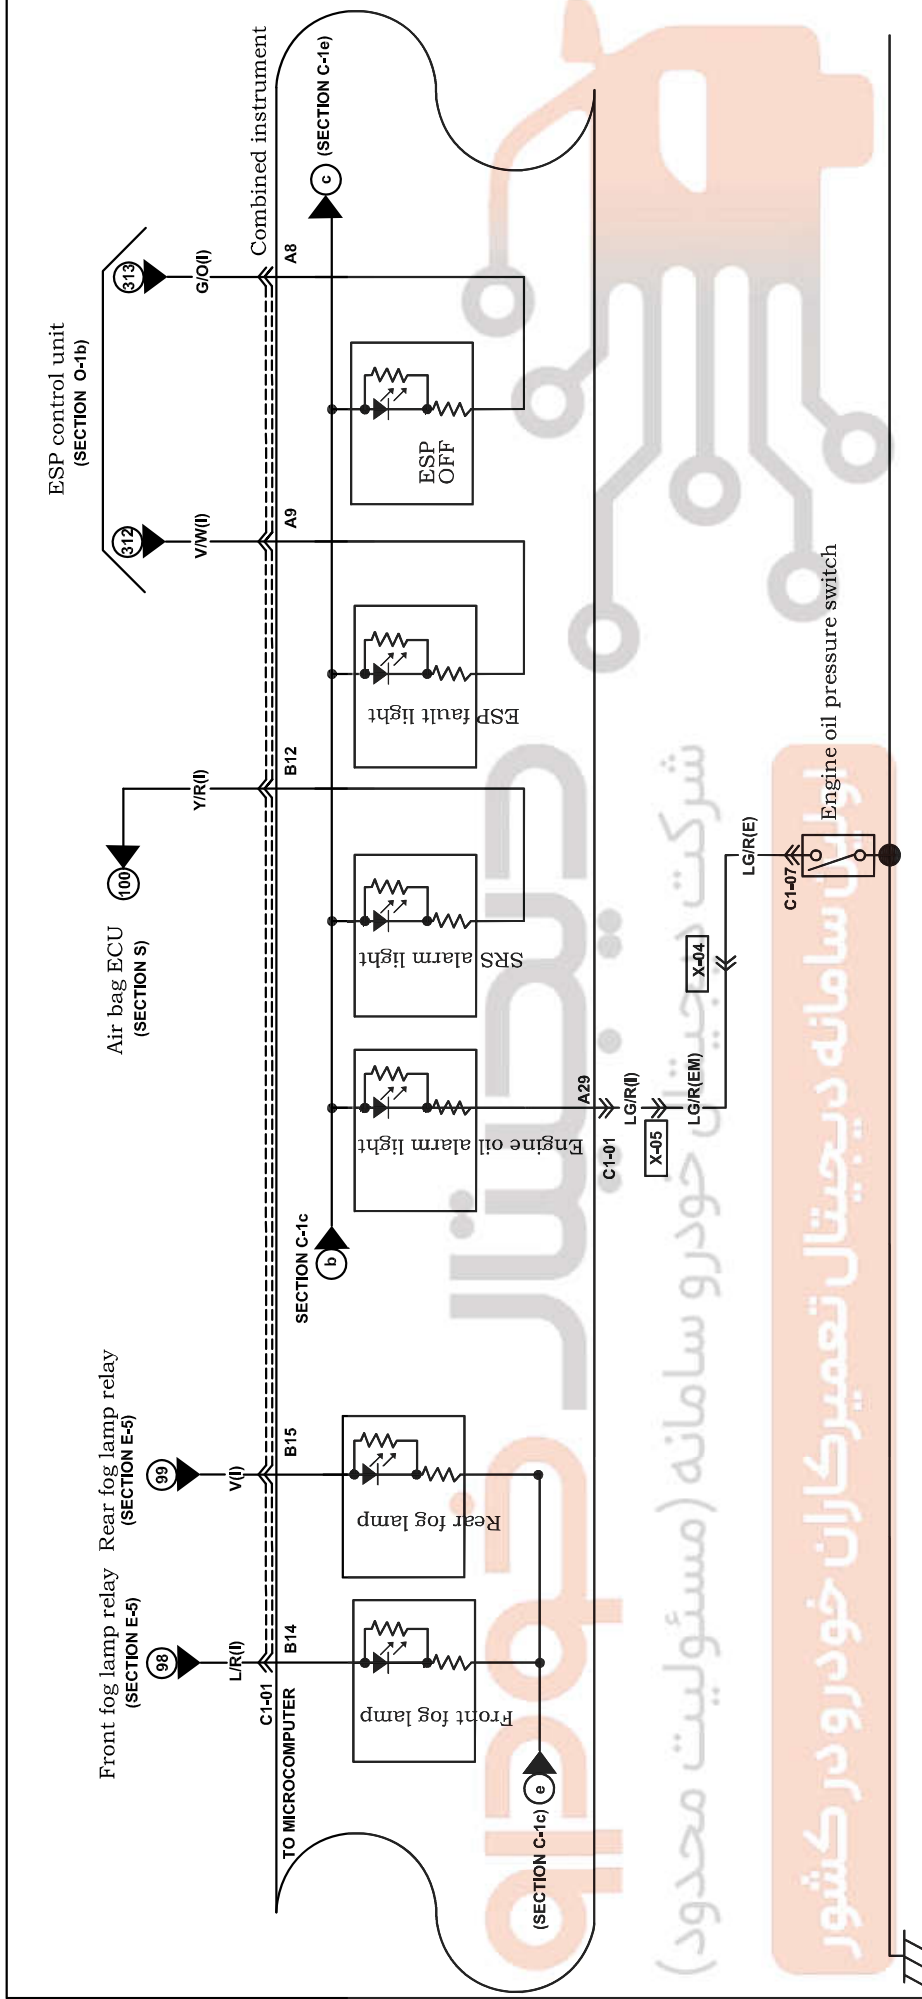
Combined instrument
(SECTION C-1e)
c
ESP control unit
(SECTION O-1b)
313
G/O(I)
A8
312
V/W(I)
A9
ESP OFF
ESP fault light
Y/R(I)
B12
100
Air bag ECU
(SECTION S)
SRS alarm light
Engine oil alarm light
A29
LG/R(I)
LG/R(EM)
C1-01
X-05
X-04
LG/R(E)
C1-07
Engine oil pressure switch
SECTION C-1c
b
Rear fog lamp relay
(SECTION E-5)
99
V(I)
B15
Rear fog lamp
Front fog lamp relay
(SECTION E-5)
98
L/R(I)
B14
C1-01
TO MICROCOMPUTER
Front fog lamp
e
(SECTION C-1c)
شرکت دیجیتال خودرو سامانه (مسئولیت محدود)
اولین سامانه دیجیتال تعمیرکاران خودرو در کشور